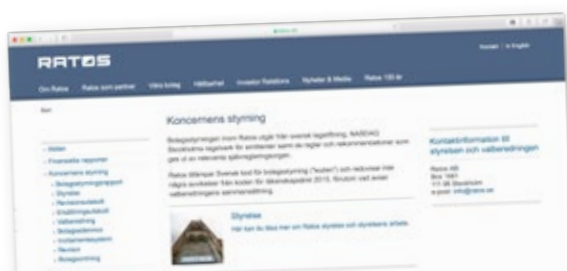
RATOS

Kontakt | In English

Om Ratos Ratos som partner Våra bolag Hållbarhet Investor Relations Nyheter & Media Ratos 150 år

Start

Koncernens styrning

Bolagsstyrningen inom Ratos utgår från svensk lagstiftning, NASDAQ Stockholms regelverk för emittenter samt de regler och rekommendationer som ges ut av relevanta självregleringsorgan.

Ratos tillämpar Svensk kod för bolagsstyrning ("koden") och redovisar inte några avvikelser från koden för räkenskapsåret 2015, förutom vad avser valberedningens sammansättning.

Styrelse

Här kan du läsa mer om Ratos styrelse och styrelsens arbete.

Kontaktinformation till styrelsen och valberedningen

Ratos AB
Box 1661
111 96 Stockholm
e-post: info@ratos.se

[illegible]
Finansiella rapporter
Koncernens styrning
Bolagsstyrningsrapport
Styrelse
Revisionsutskott
Ersättningsutskott
Valberedning
Bolagsstämma
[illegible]
Revisorer
Bolagsordning